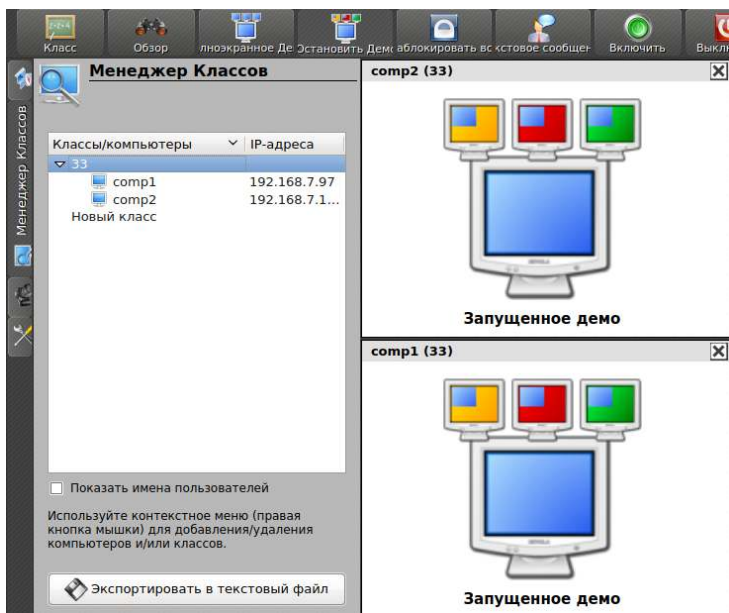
Класс Обзор лноэкранное Де Остановить Демо аблокировать вс кстовое сообщен Включить Выкл

Менеджер Классов

Менеджер Классов

| Классы/компьютеры | IP-адреса |
|---|---|
| 33 | |
| comp1 | 192.168.7.97 |
| comp2 | 192.168.7.1... |
| Новый класс | |

Показать имена пользователей

Используйте контекстное меню (правая кнопка мышки) для добавления/удаления компьютеров и/или классов.

Экспортировать в текстовый файл

comp2 (33)

Запущенное демо

comp1 (33)

Запущенное демо